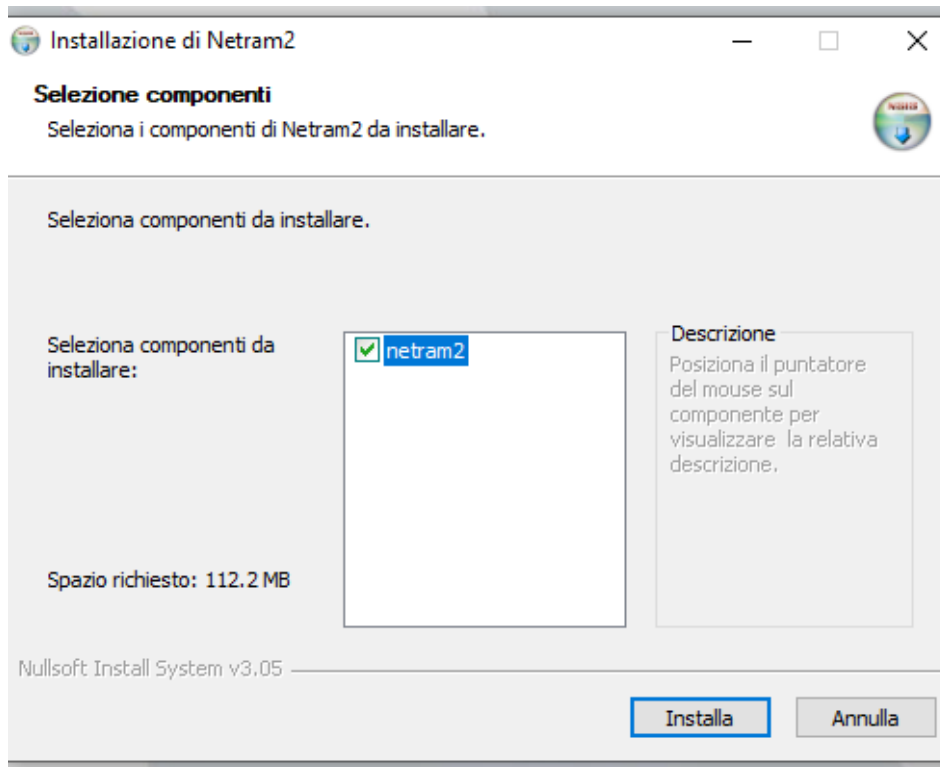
Installazione di Netram2

Selezione componenti

Seleziona i componenti di Netram2 da installare.

Seleziona componenti da installare.

Seleziona componenti da installare:

netram2

Descrizione

Posiziona il puntatore del mouse sul componente per visualizzare la relativa descrizione.

Spazio richiesto: 112.2 MB

Nullsoft Install System v3.05

Installa

Annulla